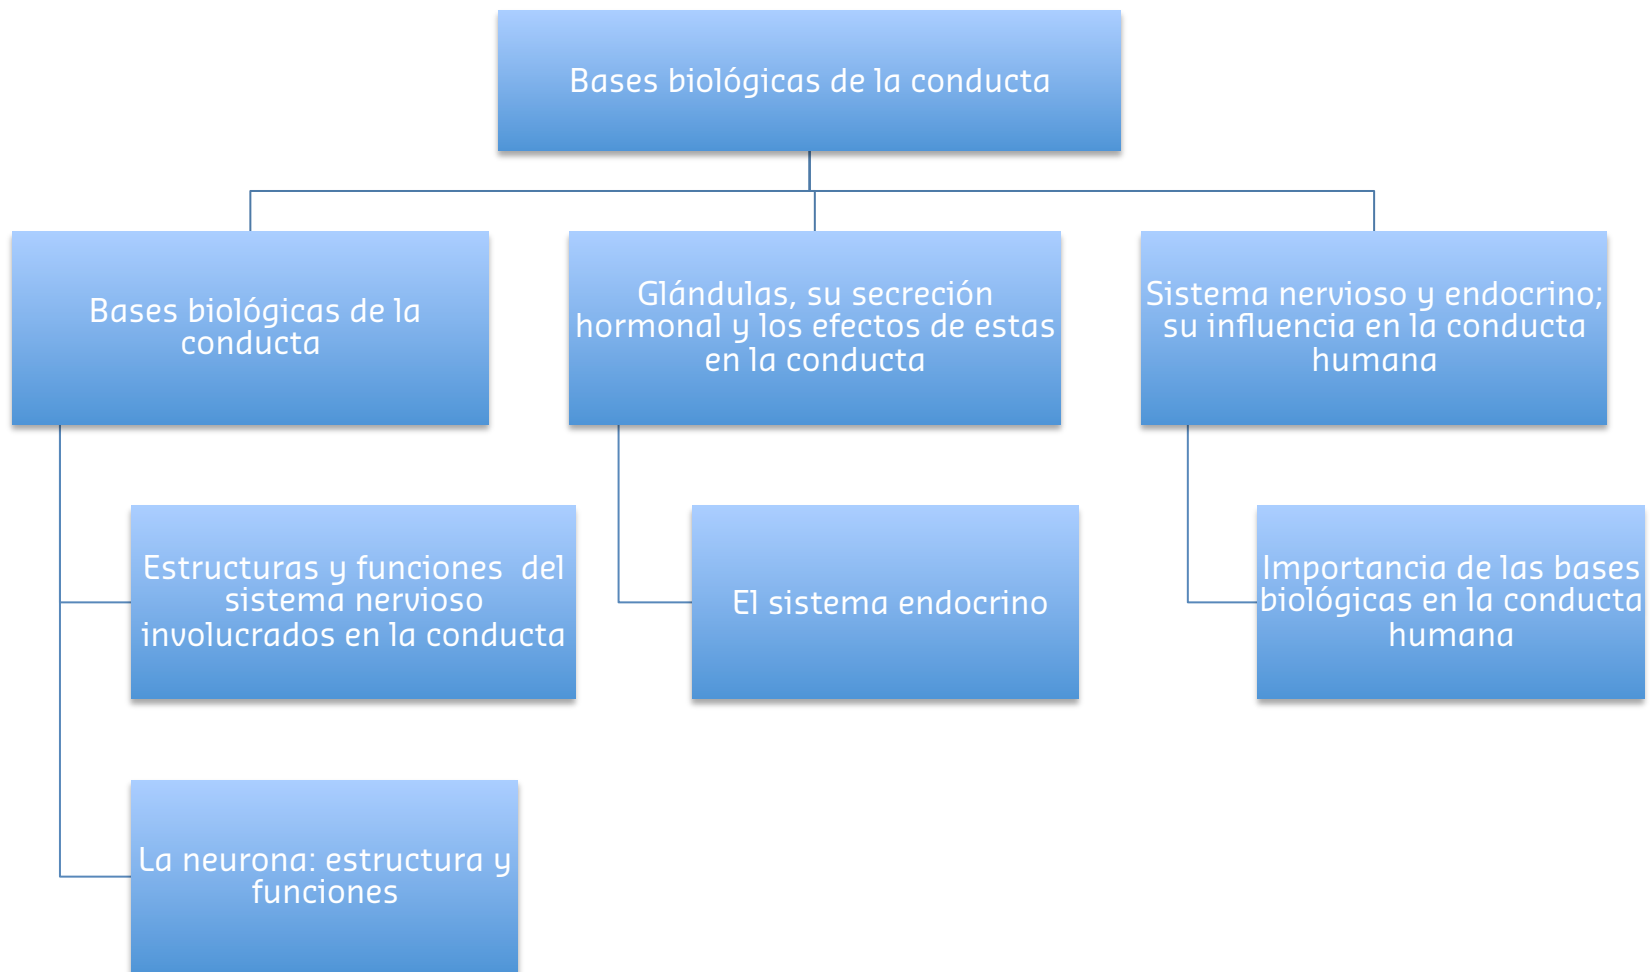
Bases biológicas de la conducta

Bases biológicas de la conducta

Glándulas, su secreción hormonal y los efectos de estas en la conducta

Sistema nervioso y endocrino; su influencia en la conducta humana

Estructuras y funciones del sistema nervioso involucrados en la conducta

El sistema endocrino

Importancia de las bases biológicas en la conducta humana

La neurona: estructura y funciones